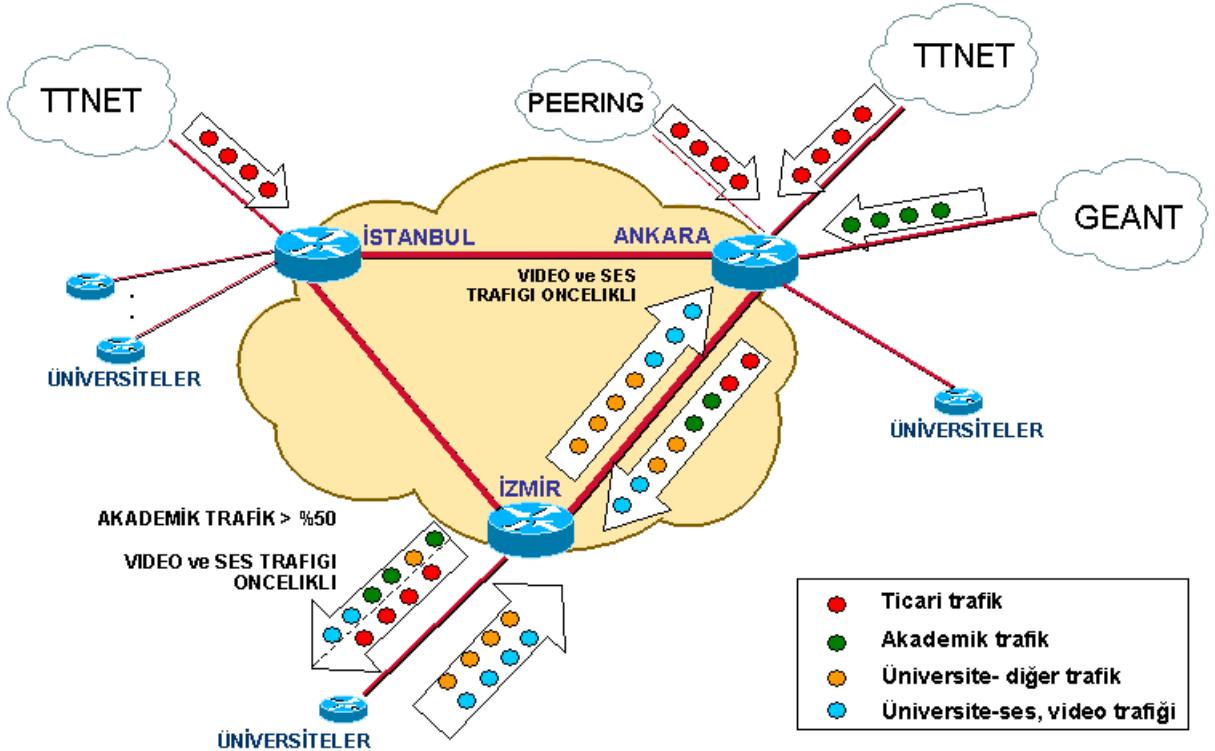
TTNET

PEERING

TTNET

GEANT

İSTANBUL

ANKARA

VIDEO ve SES TRAFIGI ONCELIKLI

ÜNİVERSİTELER

ÜNİVERSİTELER

İZMİR

AKADEMİK TRAFİK > %50

VIDEO ve SES TRAFIGI ONCELIKLI

ÜNİVERSİTELER

Ticari trafik
Akademik trafik
Üniversite- diğer trafik
Üniversite-ses, video trafiği